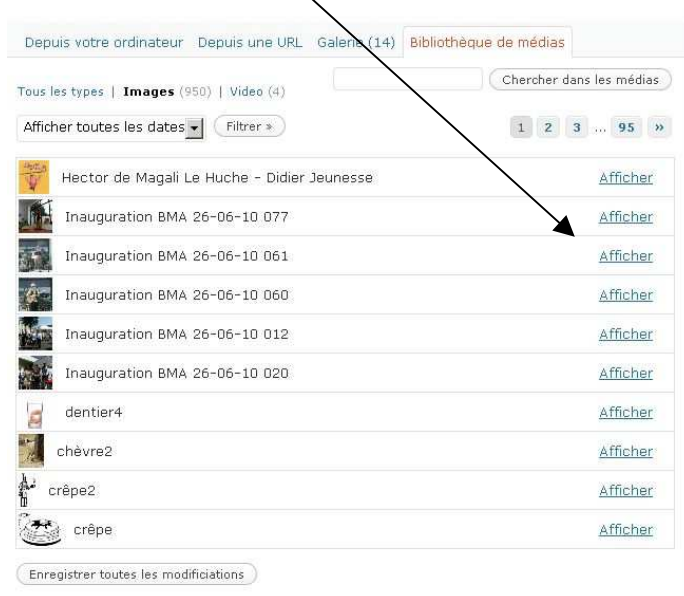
Depuis votre ordinateur | Depuis une URL | Galerie (14) | Bibliothèque de médias

Tous les types | **Images** (950) | Video (4)

Chercher dans les médias

Afficher toutes les dates | Filtrer »

1 2 3 … 95 »

| | |
|---|---|
| Hector de Magali Le Huche - Didier Jeunesse | Afficher |
| Inauguration BMA 26-06-10 077 | Afficher |
| Inauguration BMA 26-06-10 061 | Afficher |
| Inauguration BMA 26-06-10 060 | Afficher |
| Inauguration BMA 26-06-10 012 | Afficher |
| Inauguration BMA 26-06-10 020 | Afficher |
| dentier4 | Afficher |
| chèvre2 | Afficher |
| crêpe2 | Afficher |
| crêpe | Afficher |

Enregistrer toutes les modifications